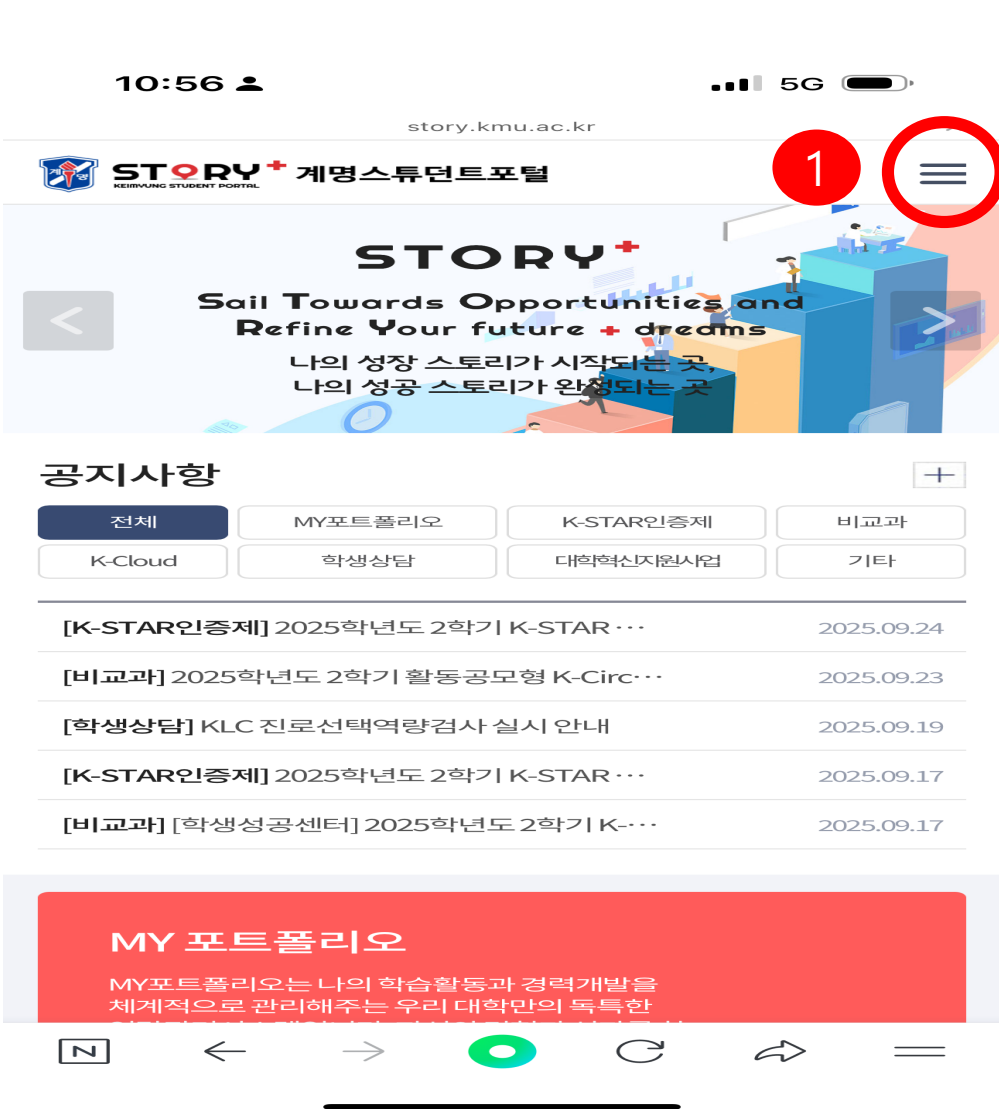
10:56

5G

story.kmu.ac.kr

계명

STORY+ KEIMYUNG STUDENT PORTAL 계명스튜던트포털

1

STORY+

Sail Towards Opportunities and Refine Your future + dreams

나의 성장 스토리가 시작되는 곳,
나의 성공 스토리가 완성되는 곳

공지사항

+

| 전체 | MY포트폴리오 | K-STAR인증제 | 비교과 |
|---|---|---|---|
| K-Cloud | 학생상담 | 대학혁신지원사업 | 기타 |

[K-STAR인증제] 2025학년도 2학기 K-STAR ··· 2025.09.24

[비교과] 2025학년도 2학기 활동공모형 K-Circ··· 2025.09.23

[학생상담] KLC 진로선택역량검사 실시 안내 2025.09.19

[K-STAR인증제] 2025학년도 2학기 K-STAR ··· 2025.09.17

[비교과] [학생성공센터] 2025학년도 2학기 K-··· 2025.09.17

MY 포트폴리오

MY포트폴리오는 나의 학습활동과 경력개발을 체계적으로 관리해주는 우리 대학만의 독특한 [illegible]

N